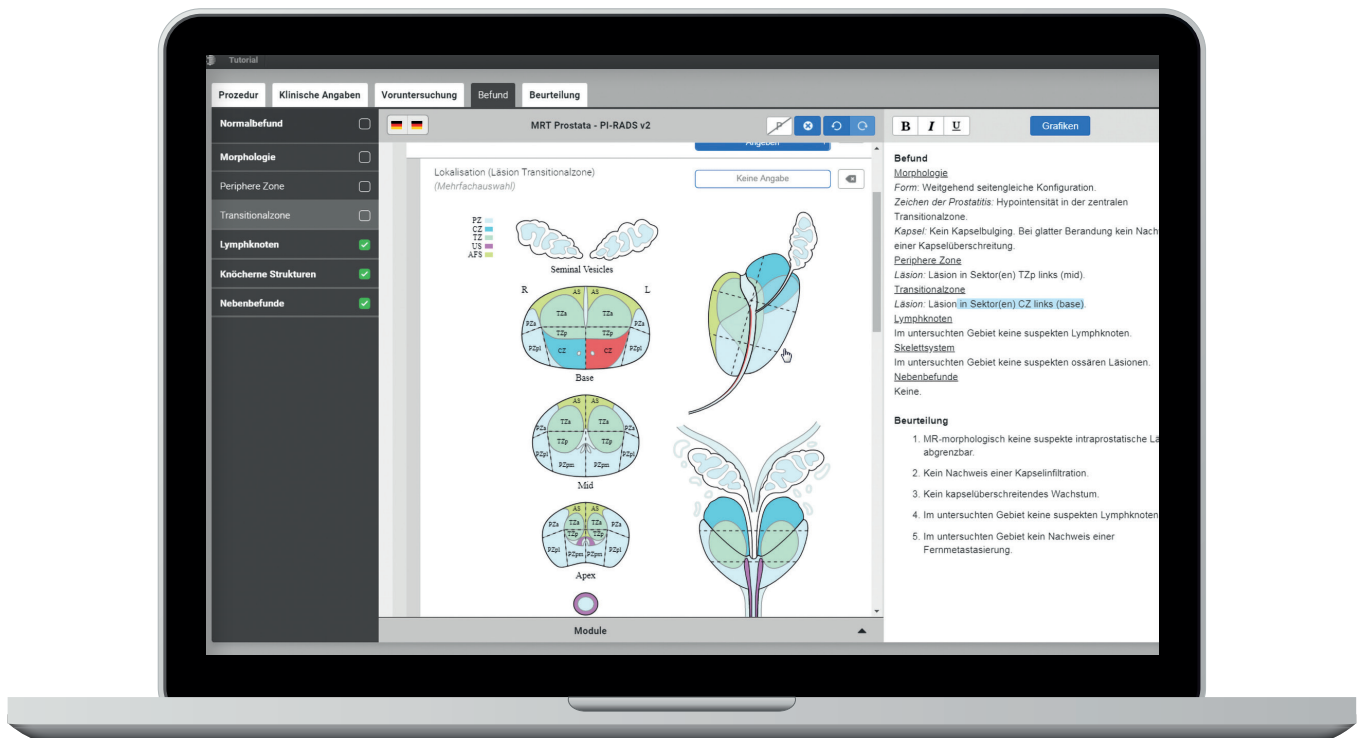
Tutorial

Prozedur | Klinische Angaben | Voruntersuchung | Befund | Beurteilung

Normalbefund
Morphologie
Periphere Zone
Transitionalzone
Lymphknoten
Knöcherne Strukturen
Nebenbefunde

MRT Prostata - PI-RADS v2

Angeben

Lokalisation (Läsion Transitionalzone)
(Mehrfachauswahl)

Keine Angabe

PZ
CZ
TZ
US
AFS

Seminal Vesicles

R L

AS AS
TZa TZa
PZa PZa
TZp TZp
PZpl CZ CZ PZpl

Base

AS AS
TZa TZa
PZa PZa
TZp TZp
PZpl PZpl
PZpm PZpm

Mid

AS AS
TZa TZa
PZa PZa
TZp TZp
PZpl PZpm PZpm PZpl

Apex

Module

B I U

Grafiken

Befund
Morphologie
Form: Weitgehend seitengleiche Konfiguration.
Zeichen der Prostatitis: Hypointensität in der zentralen Transitionalzone.
Kapsel: Kein Kapselbulging. Bei glatter Berandung kein Nach einer Kapselüberschreitung.
Periphere Zone
Läsion: Läsion in Sektor(en) TZp links (mid).
Transitionalzone
Läsion: Läsion in Sektor(en) CZ links (base).
Lymphknoten
Im untersuchten Gebiet keine suspekten Lymphknoten.
Skelettsystem
Im untersuchten Gebiet keine suspekten ossären Läsionen.
Nebenbefunde
Keine.

Beurteilung
1. MR-morphologisch keine suspekte intraprostatische Lä abgrenzbar.
2. Kein Nachweis einer Kapselinfiltration.
3. Kein kapselüberschreitendes Wachstum.
4. Im untersuchten Gebiet keine suspekten Lymphknoten
5. Im untersuchten Gebiet kein Nachweis einer Fernmetastasierung.